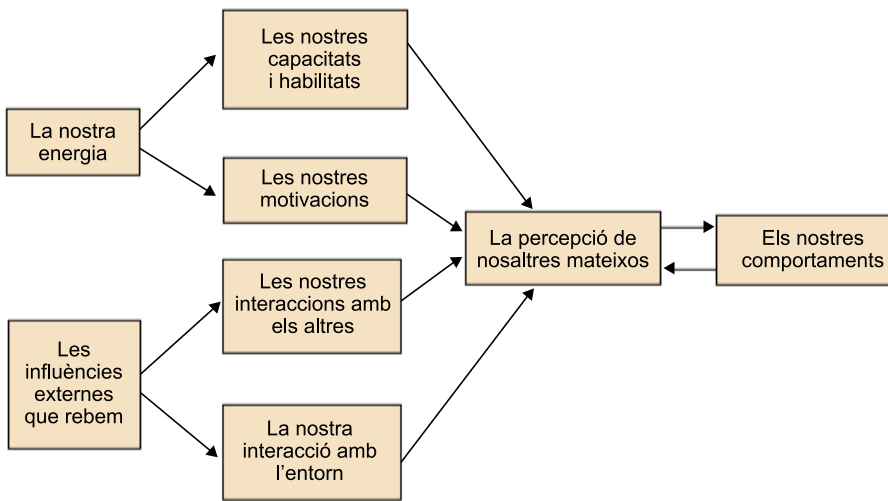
La nostra energia

Les nostres capacitats i habilitats

Les nostres motivacions

Les influències externes que rebem

Les nostres interaccions amb els altres

La nostra interacció amb l'entorn

La percepció de nosaltres mateixos

Els nostres comportaments